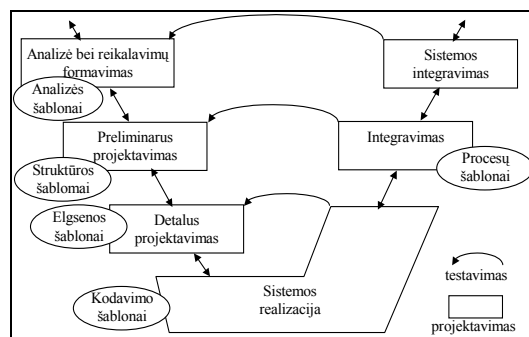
Analizė bei reikalavimų formavimas

Sistemos integravimas

Analizės šablonai

Preliminarus projektavimas

Integravimas

Struktūros šablonai

Procesų šablonai

Elgsenos šablonai

Detalus projektavimas

testavimas

Kodavimo šablonai

Sistemos realizacija

projektavimas